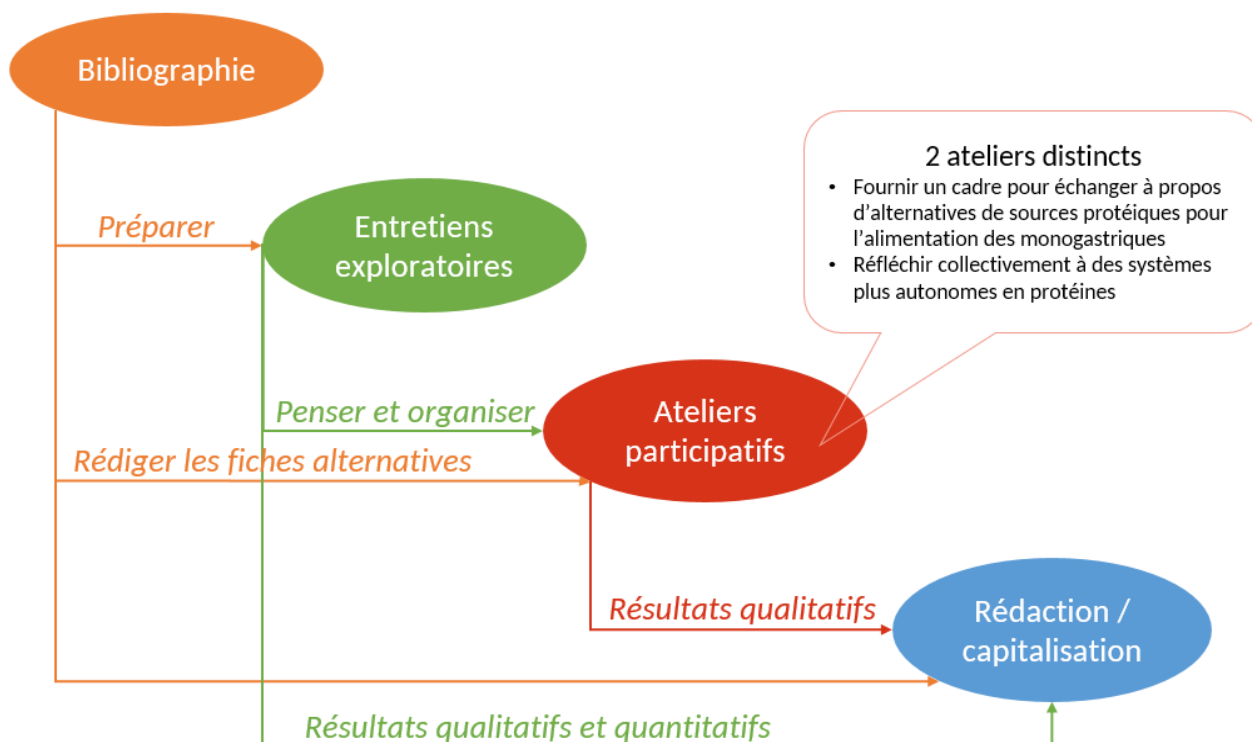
Bibliographie

2 ateliers distincts

- Fournir un cadre pour échanger à propos d'alternatives de sources protéiques pour l'alimentation des monogastriques
- Réfléchir collectivement à des systèmes plus autonomes en protéines

Préparer

Entretiens exploratoires

Penser et organiser

Ateliers participatifs

Rédiger les fiches alternatives

Résultats qualitatifs

Rédaction / capitalisation

Résultats qualitatifs et quantitatifs